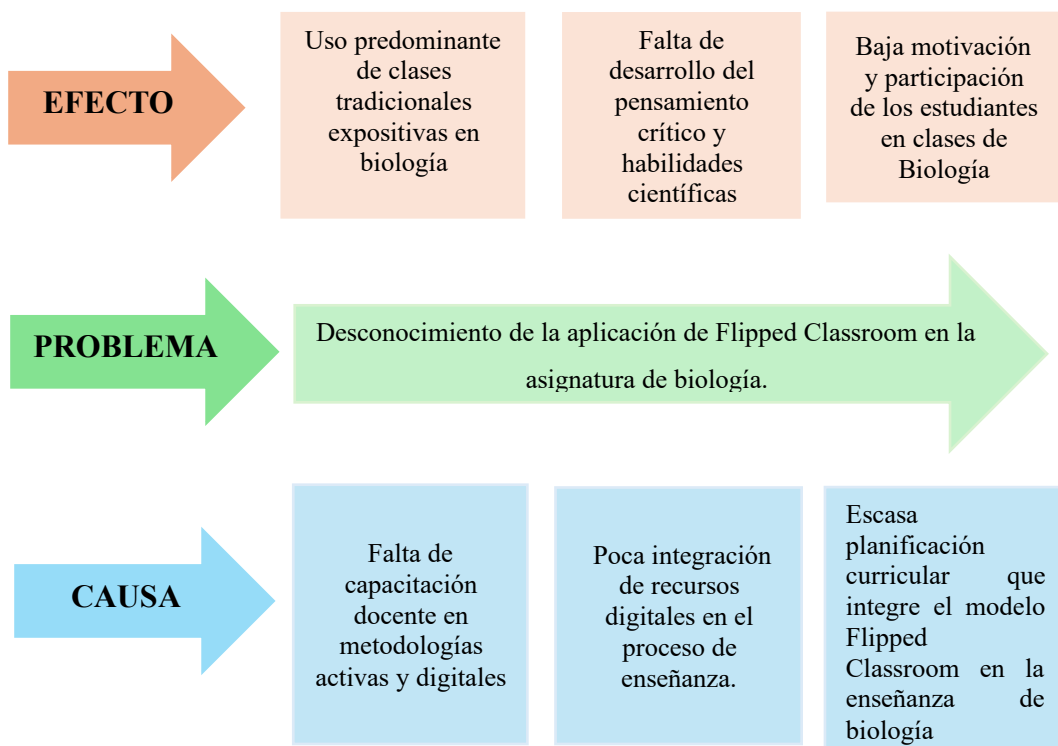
EFECTO

Uso predominante de clases tradicionales expositivas en biología

Falta de desarrollo del pensamiento crítico y habilidades científicas

Baja motivación y participación de los estudiantes en clases de Biología

PROBLEMA

Desconocimiento de la aplicación de Flipped Classroom en la asignatura de biología.

CAUSA

Falta de capacitación docente en metodologías activas y digitales

Poca integración de recursos digitales en el proceso de enseñanza.

Escasa planificación curricular que integre el modelo Flipped Classroom en la enseñanza de biología